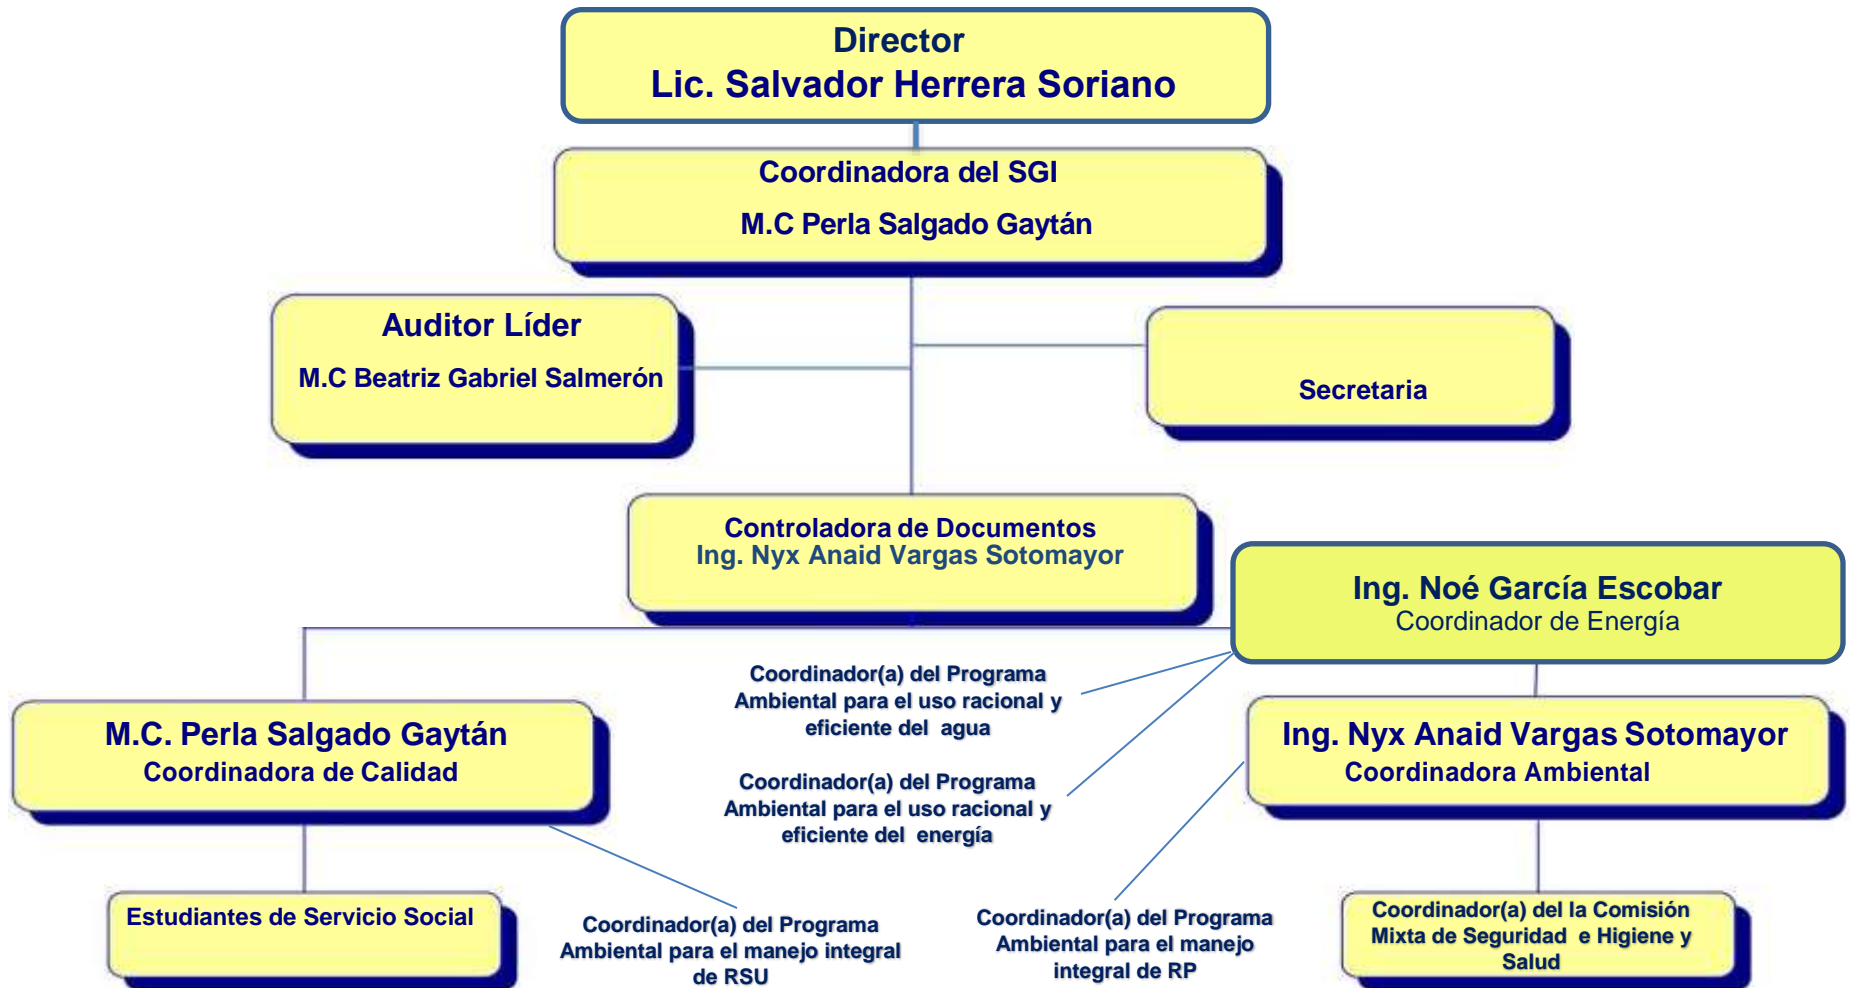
Director
Lic. Salvador Herrera Soriano

Coordinadora del SGI
M.C Perla Salgado Gaytán

Auditor Líder
M.C Beatriz Gabriel Salmerón

Secretaria

Controladora de Documentos
Ing. Nyx Anaid Vargas Sotomayor

Ing. Noé García Escobar
Coordinador de Energía

Coordinador(a) del Programa Ambiental para el uso racional y eficiente del agua

Coordinador(a) del Programa Ambiental para el uso racional y eficiente del energía

M.C. Perla Salgado Gaytán
Coordinadora de Calidad

Ing. Nyx Anaid Vargas Sotomayor
Coordinadora Ambiental

Estudiantes de Servicio Social

Coordinador(a) del Programa Ambiental para el manejo integral de RSU

Coordinador(a) del Programa Ambiental para el manejo integral de RP

Coordinador(a) del la Comisión Mixta de Seguridad e Higiene y Salud